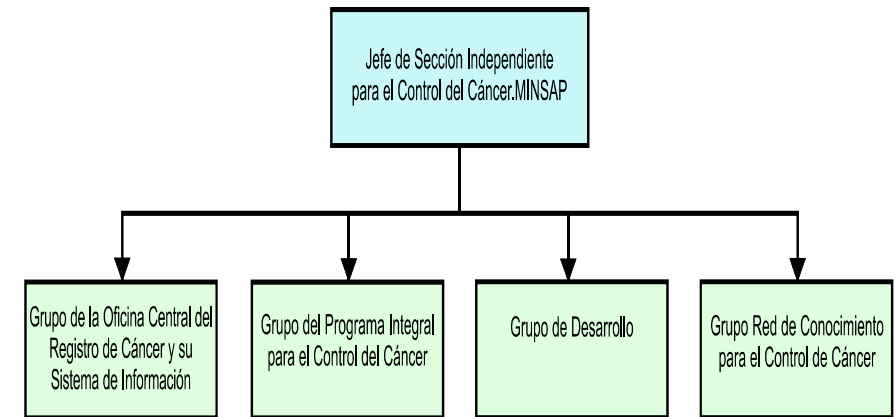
Jefe de Sección Independiente para el Control del Cáncer.MINSAP

Grupo de la Oficina Central del Registro de Cáncer y su Sistema de Información

Grupo del Programa Integral para el Control del Cáncer

Grupo de Desarrollo

Grupo Red de Conocimiento para el Control de Cáncer